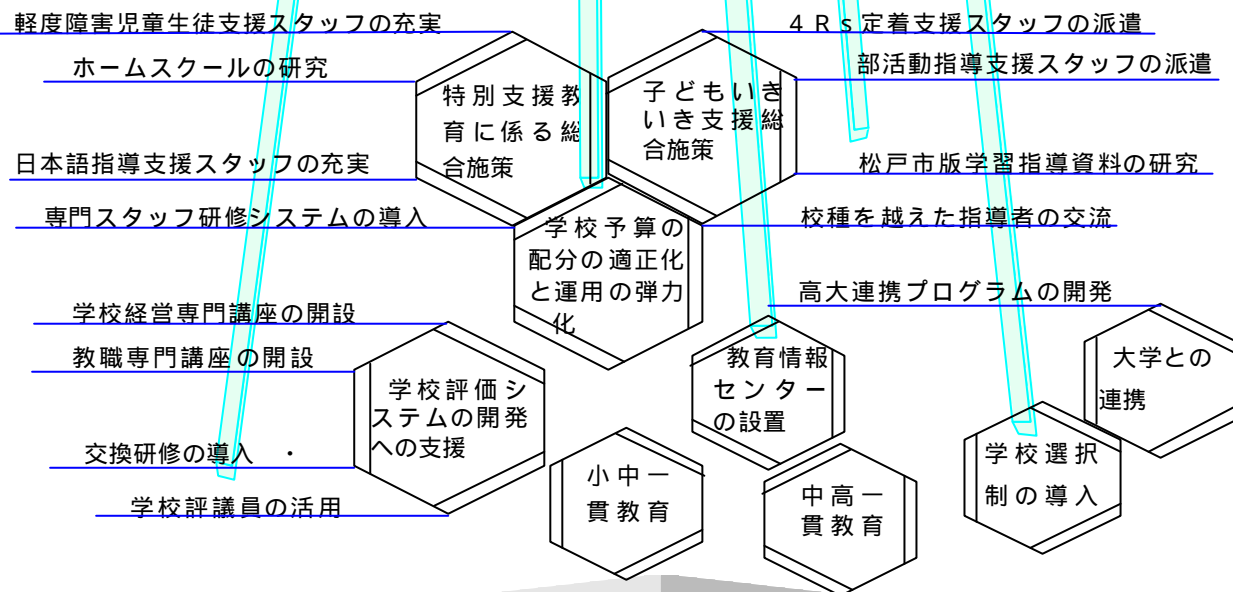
軽度障害児童生徒支援スタッフの充実

ホームスクールの研究

日本語指導支援スタッフの充実

専門スタッフ研修システムの導入

特別支援教育に係る総合施策

子どもいきいき支援総合施策

４Ｒｓ定着支援スタッフの派遣

部活動指導支援スタッフの派遣

松戸市版学習指導資料の研究

校種を越えた指導者の交流

学校予算の配分の適正化と運用の弾力化

高大連携プログラムの開発

学校経営専門講座の開設

教職専門講座の開設

学校評価システムの開発への支援

交換研修の導入　・

学校評議員の活用

教育情報センターの設置

大学との連携

学校選択制の導入

小中一貫教育

中高一貫教育